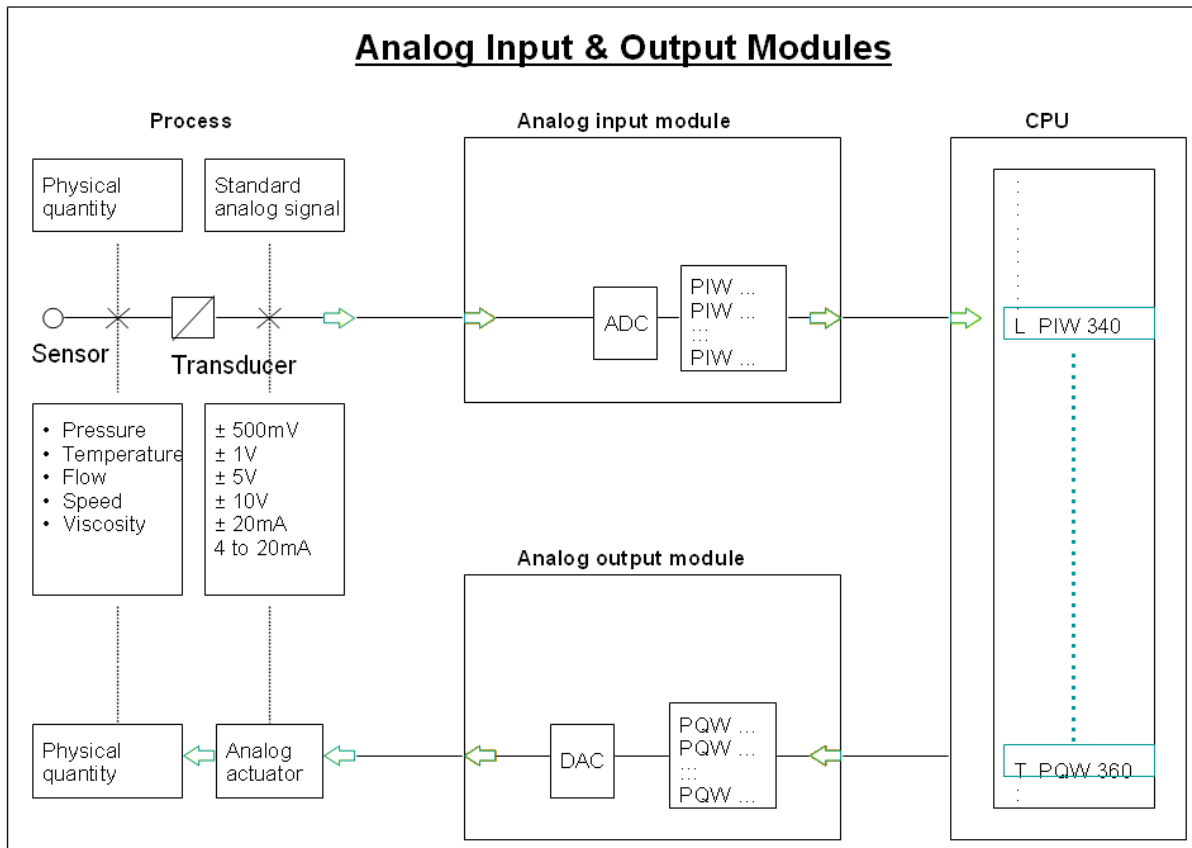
Analog Input & Output Modules

Process

Physical quantity

Standard analog signal

Sensor

Transducer

• Pressure
• Temperature
• Flow
• Speed
• Viscosity

± 500mV
± 1V
± 5V
± 10V
± 20mA
4 to 20mA

Physical quantity

Analog actuator

Analog input module

ADC

PIW ...
PIW ...
...
PIW ...

Analog output module

DAC

PQW ...
PQW ...
...
PQW ...

CPU

L PIW 340

T PQW 360